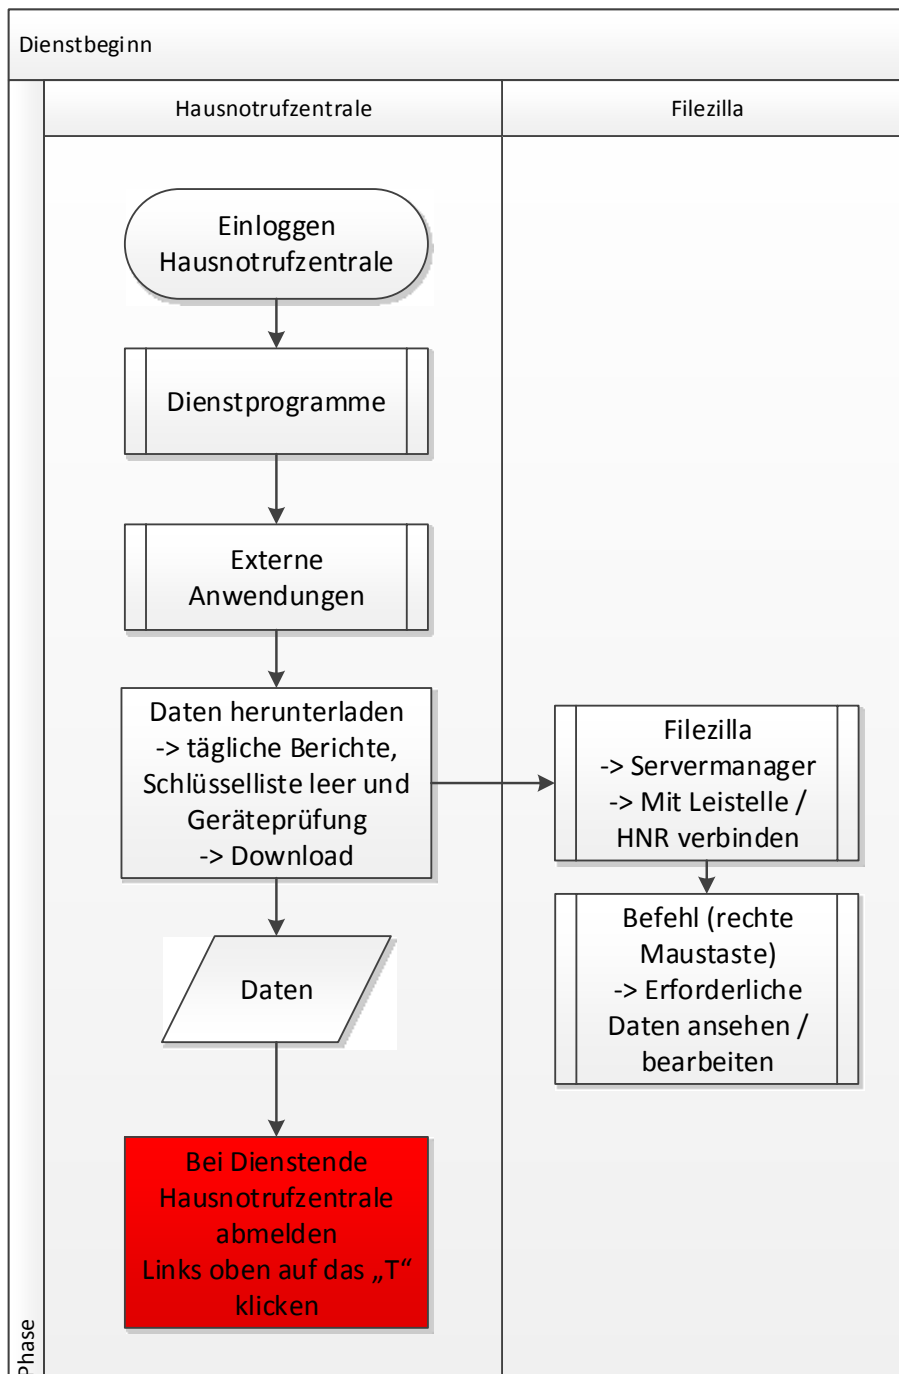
Dienstbeginn

Hausnotrufzentrale

Filezilla

Einloggen Hausnotrufzentrale

Dienstprogramme

Externe Anwendungen

Daten herunterladen -> tägliche Berichte, Schlüsselliste leer und Geräteprüfung -> Download

Filezilla -> Servermanager -> Mit Leistelle / HNR verbinden

Befehl (rechte Maustaste) -> Erforderliche Daten ansehen / bearbeiten

Daten

Bei Dienstende Hausnotrufzentrale abmelden Links oben auf das „T“ klicken

Phase